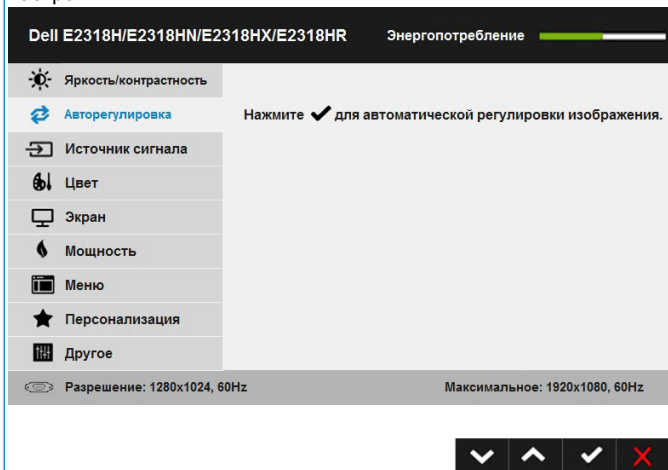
Dell E2318H/E2318HN/E2318HX/E2318HR

Энергопотребление

Яркость/контрастность

Авторегулировка

Источник сигнала

Цвет

Экран

Мощность

Меню

Персонализация

Другое

Нажмите ✔ для автоматической регулировки изображения.

Разрешение: 1280x1024, 60Hz

Максимальное: 1920x1080, 60Hz